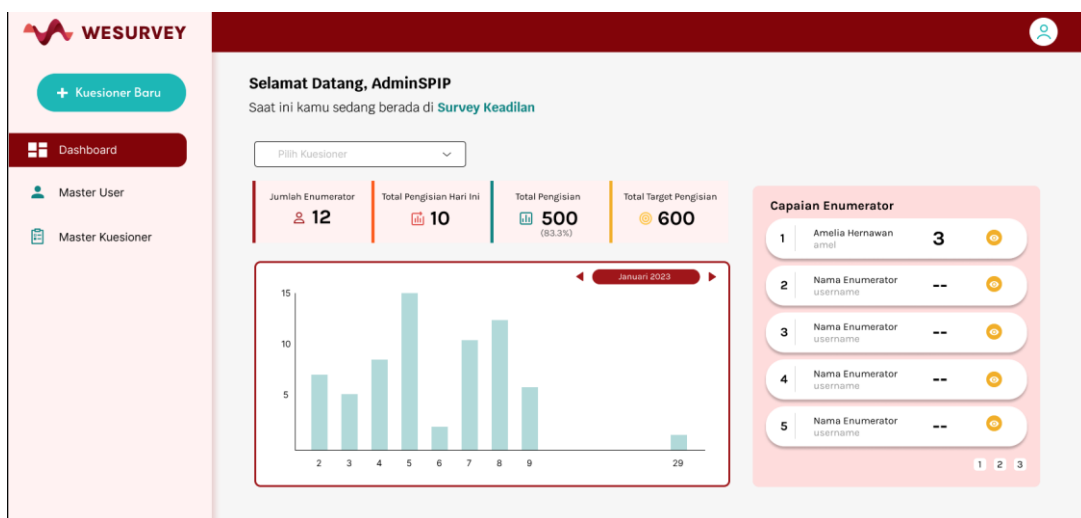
WESURVEY

+ Kuesioner Baru

Dashboard

Master User

Master Kuesioner

Selamat Datang, AdminSPIP

Saat ini kamu sedang berada di Survey Keadilan

Pilih Kuesioner

Jumlah Enumerator
12

Total Pengisian Hari Ini
10

Total Pengisian
500
(83.3%)

Total Target Pengisian
600

Januari 2023

15
10
5

2 3 4 5 6 7 8 9 29

Capaian Enumerator

1 Amelia Hernawan amel 3

2 Nama Enumerator username --

3 Nama Enumerator username --

4 Nama Enumerator username --

5 Nama Enumerator username --

1 2 3